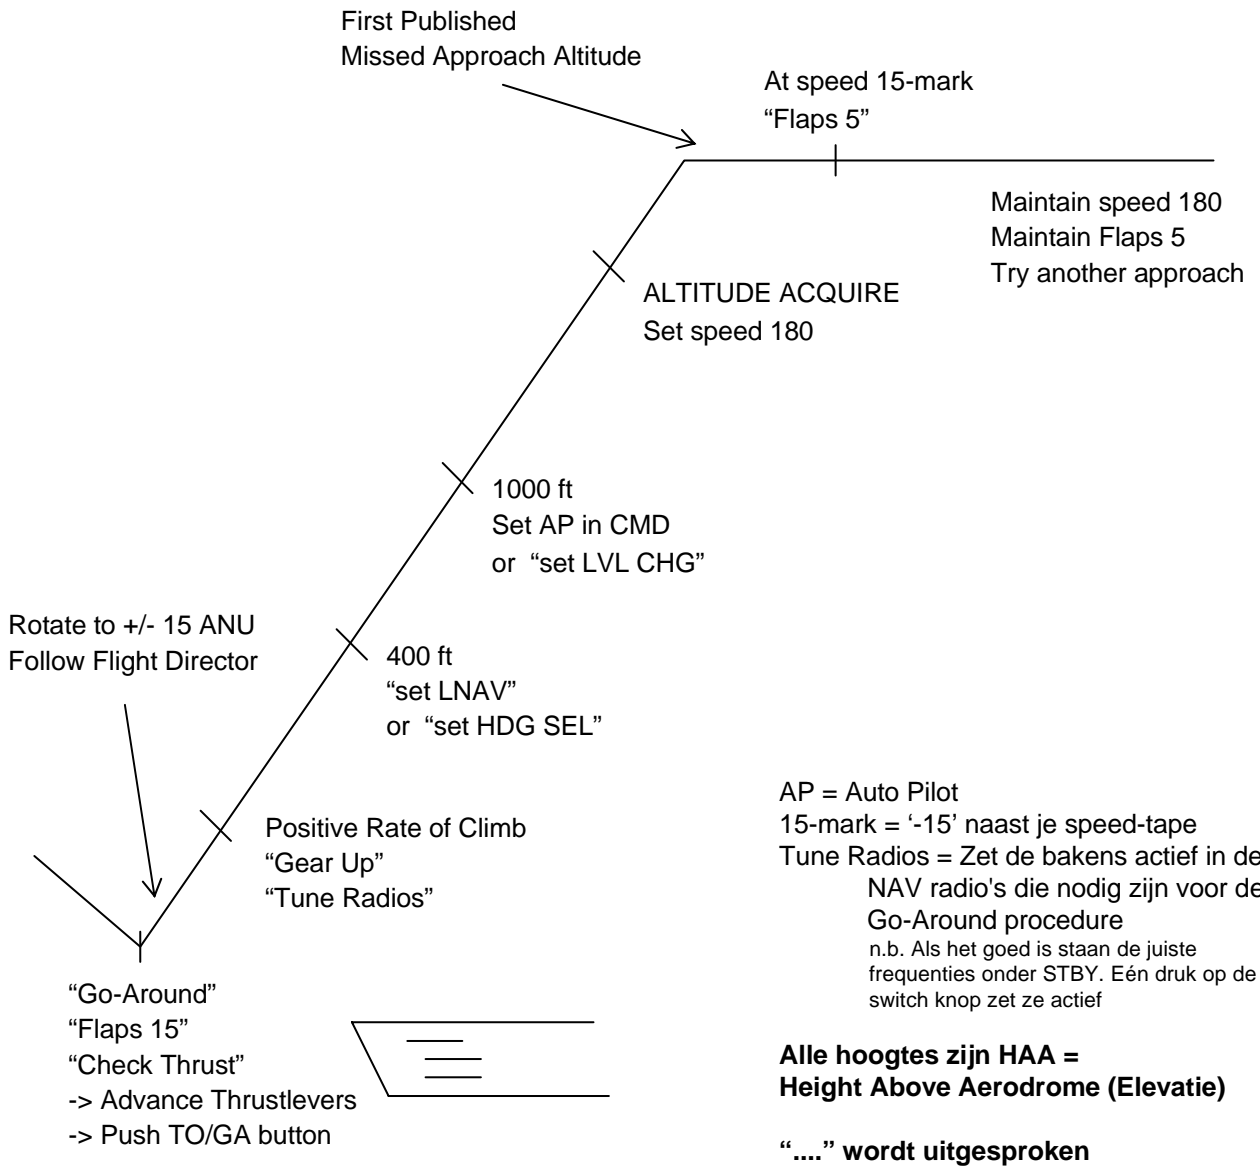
First Published
Missed Approach Altitude

At speed 15-mark
“Flaps 5”

Maintain speed 180
Maintain Flaps 5
Try another approach

ALTITUDE ACQUIRE
Set speed 180

1000 ft
Set AP in CMD
or “set LVL CHG”

Rotate to +/- 15 ANU
Follow Flight Director

400 ft
“set LNAV”
or “set HDG SEL”

Positive Rate of Climb
“Gear Up”
“Tune Radios”

“Go-Around”
“Flaps 15”
“Check Thrust”
-> Advance Thrustlevers
-> Push TO/GA button

AP = Auto Pilot
15-mark = ‘-15’ naast je speed-tape
Tune Radios = Zet de bakens actief in de NAV radio's die nodig zijn voor de Go-Around procedure
n.b. Als het goed is staan de juiste frequenties onder STBY. Eén druk op de switch knop zet ze actief

**Alle hoogtes zijn HAA = Height Above Aerodrome (Elevatie)**

**“....” wordt uitgesproken**